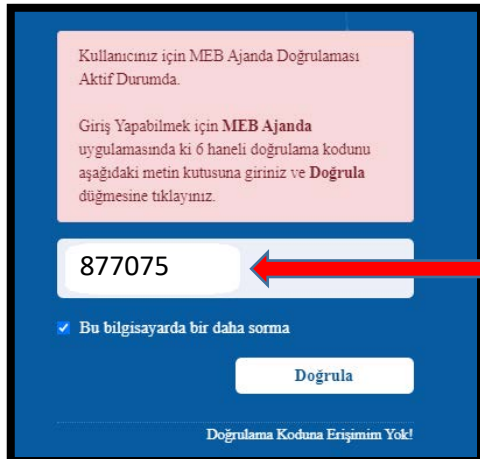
Kullanıcınız için MEB Ajanda Doğrulaması Aktif Durumda.

Giriş Yapabilmek için **MEB Ajanda** uygulamasında ki 6 haneli doğrulama kodunu aşağıdaki metin kutusuna giriniz ve **Doğrula** düğmesine tıklayınız.

877075

Bu bilgisayarda bir daha sorma

Doğrula

Doğrulama Koduna Erişimim Yok!